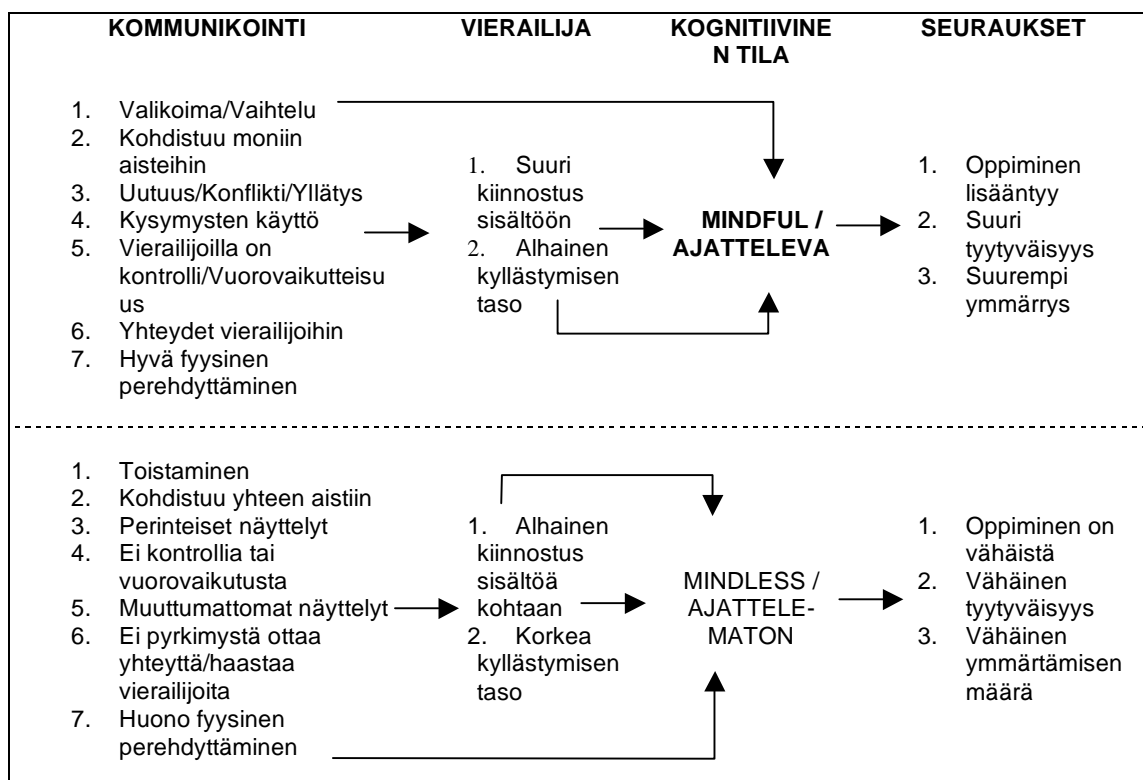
KOMMUNIKOINTI

VIERAILIJA

KOGNITIIVINE N TILA

SEURAUKSET

1. Valikoima/Vaihtelu
2. Kohdistuu moniin aisteihin
3. Uutuus/Konflikti/Yllätys
4. Kysymysten käyttö
5. Vierailijoilla on kontrolli/Vuorovaikutteisuus
6. Yhteydet vierailijoihin
7. Hyvä fyysinen perehdyttäminen

1. Suuri kiinnostus sisältöön
2. Alhainen kyllästymisen taso

MINDFUL / AJATTELEVA

1. Oppiminen lisääntyy
2. Suuri tyytyväisyys
3. Suurempi ymmärrys

1. Toistaminen
2. Kohdistuu yhteen aistiin
3. Perinteiset näyttelyt
4. Ei kontrollia tai vuorovaikutusta
5. Muuttumattomat näyttelyt
6. Ei pyrkimystä ottaa yhteyttä/haastaa vierailijoita
7. Huono fyysinen perehdyttäminen

1. Alhainen kiinnostus sisältöä kohtaan
2. Korkea kyllästymisen taso

MINDLESS / AJATTELEMATON

1. Oppiminen on vähäistä
2. Vähäinen tyytyväisyys
3. Vähäinen ymmärtämisen määrä